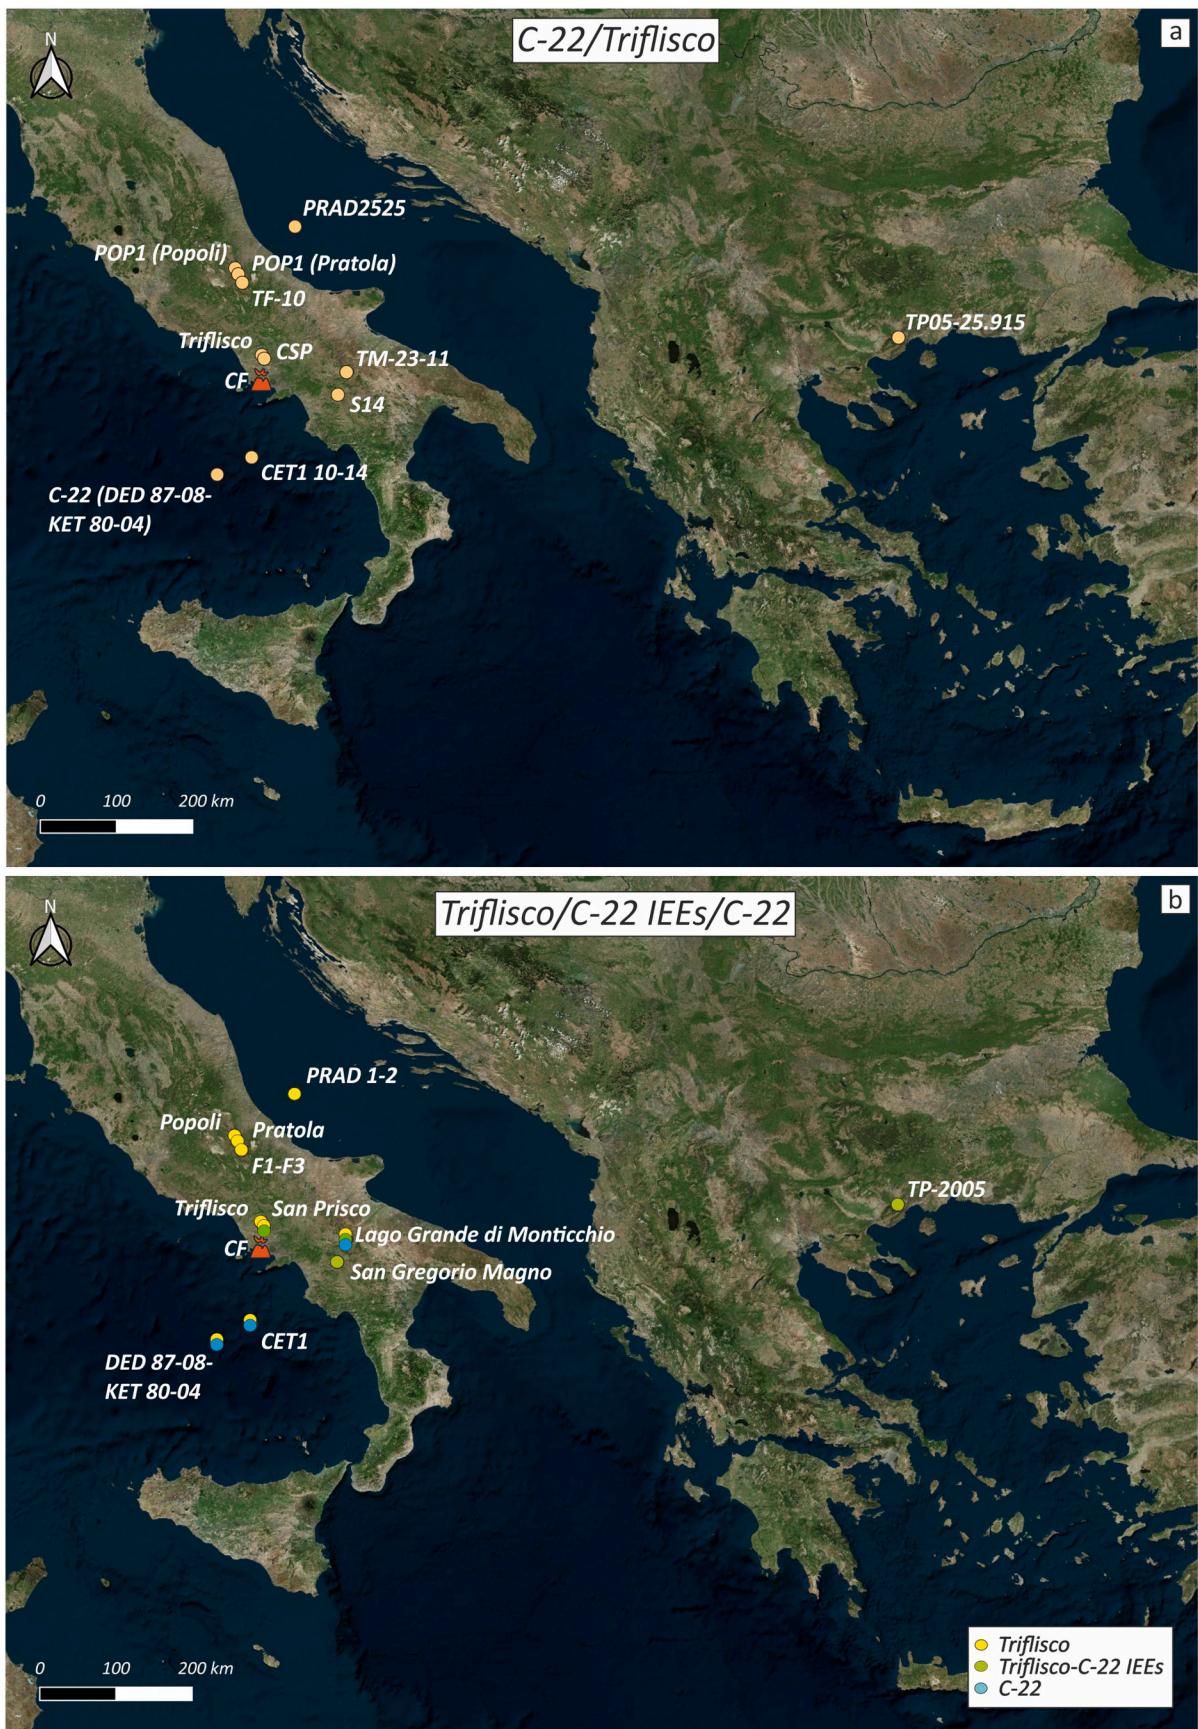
N

C-22/Triflisco

a

PRAD2525

POP1 (Popoli)

POP1 (Pratola)

TF-10

Triflisco

CSP

CF

TM-23-11

S14

TP05-25.915

CET1 10-14

C-22 (DED 87-08-KET 80-04)

0 100 200 km

N

Triflisco/C-22 IEEs/C-22

b

PRAD 1-2

Popoli

Pratola

F1-F3

Triflisco

San Prisco

CF

Lago Grande di Monticchio

San Gregorio Magno

TP-2005

CET1

DED 87-08-KET 80-04

0 100 200 km

Triflisco
Triflisco-C-22 IEEs
C-22